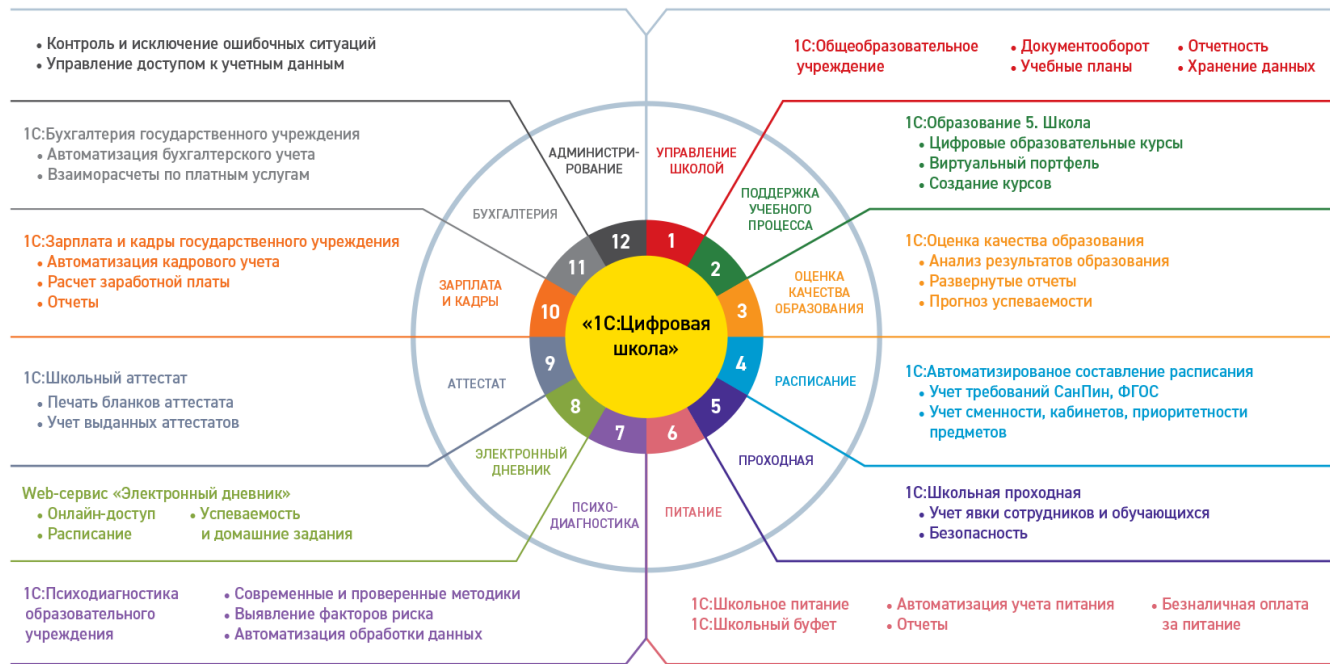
• Контроль и исключение ошибочных ситуаций
• Управление доступом к учетным данным

1С:Общеобразовательное учреждение
• Документооборот
• Учебные планы
• Отчетность
• Хранение данных

1С:Бухгалтерия государственного учреждения
• Автоматизация бухгалтерского учета
• Взаиморасчеты по платным услугам

1С:Образование 5. Школа
• Цифровые образовательные курсы
• Виртуальный портфель
• Создание курсов

1С:Зарплата и кадры государственного учреждения
• Автоматизация кадрового учета
• Расчет заработной платы
• Отчеты

1С:Оценка качества образования
• Анализ результатов образования
• Развернутые отчеты
• Прогноз успеваемости

АДМИНИСТРИРОВАНИЕ
УПРАВЛЕНИЕ ШКОЛОЙ
ПОДДЕРЖКА УЧЕБНОГО ПРОЦЕССА
БУХГАЛТЕРИЯ
ОЦЕНКА КАЧЕСТВА ОБРАЗОВАНИЯ
ЗАРПЛАТА И КАДРЫ
12
1
2
11
3
10
«1С:Цифровая школа»
9
4
8
5
7
6
АТТЕСТАТ
РАСПИСАНИЕ
ЭЛЕКТРОННЫЙ ДНЕВНИК
ПРОХОДНАЯ
ПСИХОДИАГНОСТИКА
ПИТАНИЕ

1С:Школьный аттестат
• Печать бланков аттестата
• Учет выданных аттестатов

1С:Автоматизированое составление расписания
• Учет требований СанПин, ФГОС
• Учет сменности, кабинетов, приоритетности предметов

Web-сервис «Электронный дневник»
• Онлайн-доступ
• Расписание
• Успеваемость и домашние задания

1С:Школьная проходная
• Учет явки сотрудников и обучающихся
• Безопасность

1С:Психодиагностика образовательного учреждения
• Современные и проверенные методики
• Выявление факторов риска
• Автоматизация обработки данных

1С:Школьное питание
1С:Школьный буфет
• Автоматизация учета питания
• Отчеты
• Безналичная оплата за питание